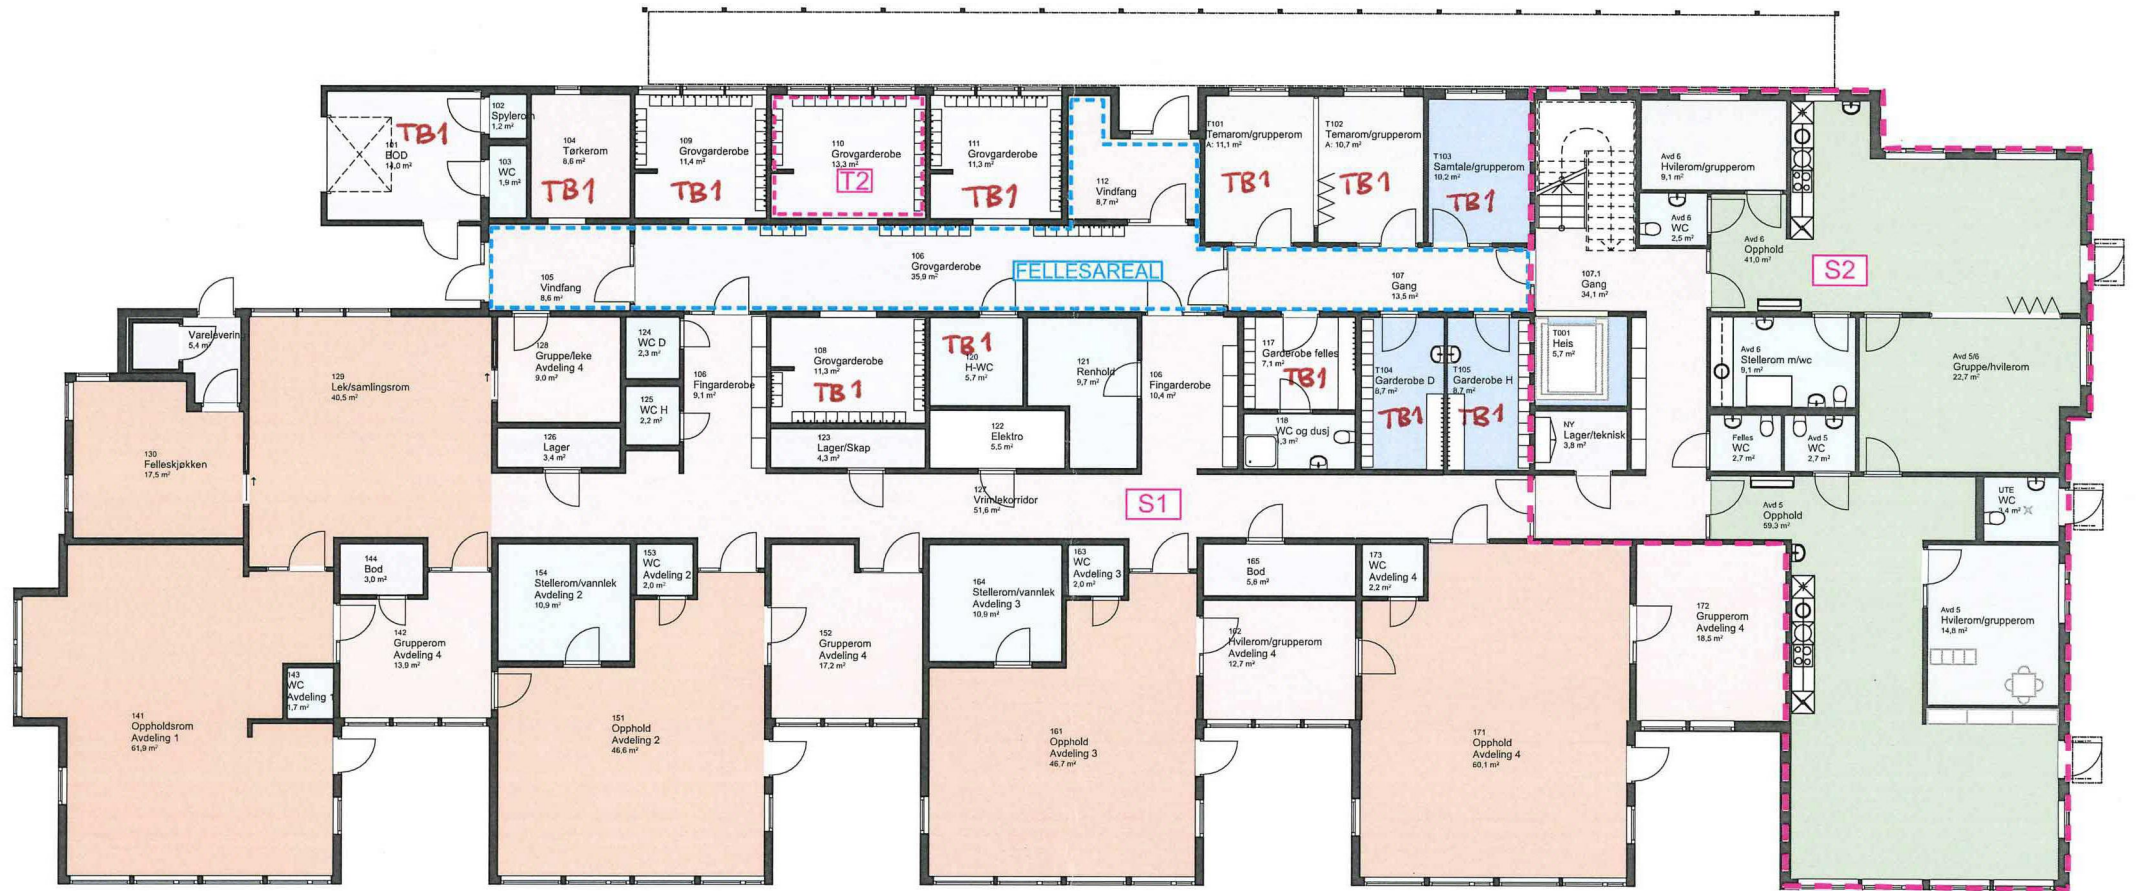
TB1
101
BOD
14,0 m²

102
Spylerom
1,2 m²

103
WC
1,9 m²

104
Tørkerom
8,6 m²
TB1

109
Grovgarderobe
11,4 m²
TB1

110
Grovgarderobe
13,3 m²
T2

111
Grovgarderobe
11,3 m²
TB1

112
Vindfang
8,7 m²

T101
Temarom/grupperom
A: 11,1 m²
TB1

T102
Temarom/grupperom
A: 10,7 m²
TB1

T103
Samtale/grupperom
10,2 m²
TB1

Avd 6
Hvilerom/grupperom
9,1 m²

Avd 6
WC
2,5 m²

Avd 6
Opphold
41,0 m²
S2

105
Vindfang
8,6 m²

106
Grovgarderobe
35,9 m²
FELLESAREAL

107
Gang
13,5 m²

107,1
Gang
34,1 m²

Vareleverin
5,4 m²

129
Lek/samlingsrom
40,5 m²

128
Gruppe/leke
Avdeling 4
9,0 m²

124
WC D
2,3 m²

125
WC H
2,2 m²

106
Fingarderobe
9,1 m²

108
Grovgarderobe
11,3 m²
TB1

TB1
120
H-WC
5,7 m²

121
Renhold
9,7 m²

106
Fingarderobe
10,4 m²

117
Garderobe felles
7,1 m²
TB1

T104
Garderobe D
8,7 m²
TB1

T105
Garderobe H
8,7 m²
TB1

T001
Heis
5,7 m²

Avd 6
Stellerom m/wc
9,1 m²

Avd 5/6
Gruppe/hvilerom
22,7 m²

130
Felleskjøkken
17,5 m²

126
Lager
3,4 m²

123
Lager/Skap
4,3 m²

122
Elektro
5,5 m²

118
WC og dusj
4,3 m²

NY
Lager/teknisk
3,8 m²

Felles
WC
2,7 m²

Avd 5
WC
2,7 m²

127
Vrimlekorridor
51,6 m²
S1

Avd 5
Opphold
59,3 m²

UTE
WC
3,4 m²

144
Bod
3,0 m²

142
Grupperom
Avdeling 4
13,9 m²

154
Stellerom/vannlek
Avdeling 2
10,9 m²

153
WC
Avdeling 2
2,0 m²

152
Grupperom
Avdeling 4
17,2 m²

164
Stellerom/vannlek
Avdeling 3
10,9 m²

163
WC
Avdeling 3
2,0 m²

165
Bod
5,8 m²

173
WC
Avdeling 4
2,2 m²

162
Hvilerom/grupperom
Avdeling 4
12,7 m²

172
Grupperom
Avdeling 4
18,5 m²

Avd 5
Hvilerom/grupperom
14,8 m²

143
WC
Avdeling 1
1,7 m²

141
Oppholdsrom
Avdeling 1
61,9 m²

151
Opphold
Avdeling 2
46,6 m²

161
Opphold
Avdeling 3
46,7 m²

171
Opphold
Avdeling 4
60,1 m²